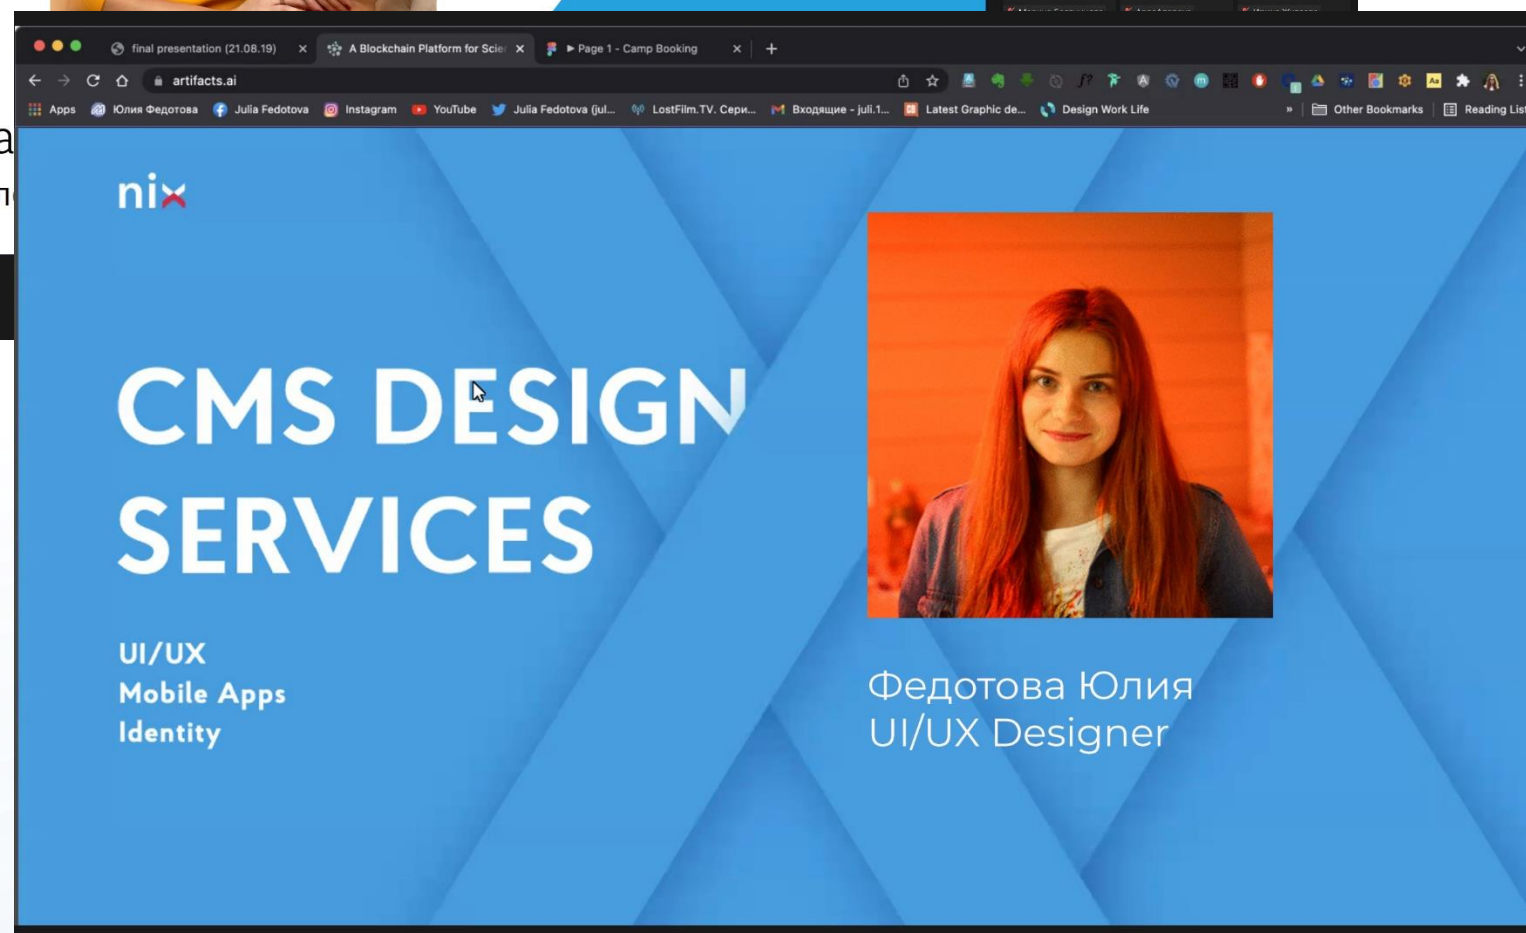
final presentation (21.08.19)
A Blockchain Platform for Scie
▶ Page 1 - Camp Booking
artifacts.ai
Apps Юлия Федотова Julia Fedotova Instagram YouTube Julia Fedotova (jul... LostFilm.TV. Сери... Входящие - juli.1... Latest Graphic de... Design Work Life
Other Bookmarks Reading List

nix

CMS DESIGN SERVICES

UI/UX
Mobile Apps
Identity

Федотова Юлия
UI/UX Designer